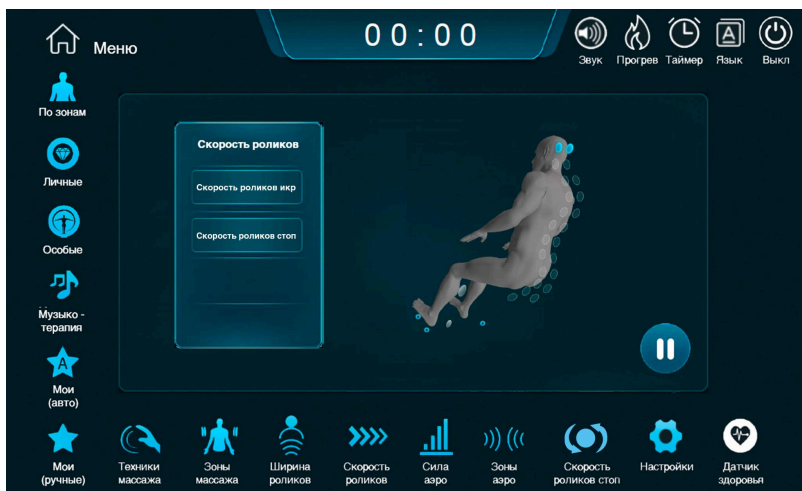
Меню

00:00

Звук Прогрев Таймер Язык Выкл

По зонам

Личные

Особые

Музыко - терапия

Мои (авто)

Скорость роликов

Скорость роликов икр

Скорость роликов стоп

Мои (ручные)

Техники массажа

Зоны массажа

Ширина роликов

Скорость роликов

Сила аэро

Зоны аэро

Скорость роликов стоп

Настройки

Датчик здоровья